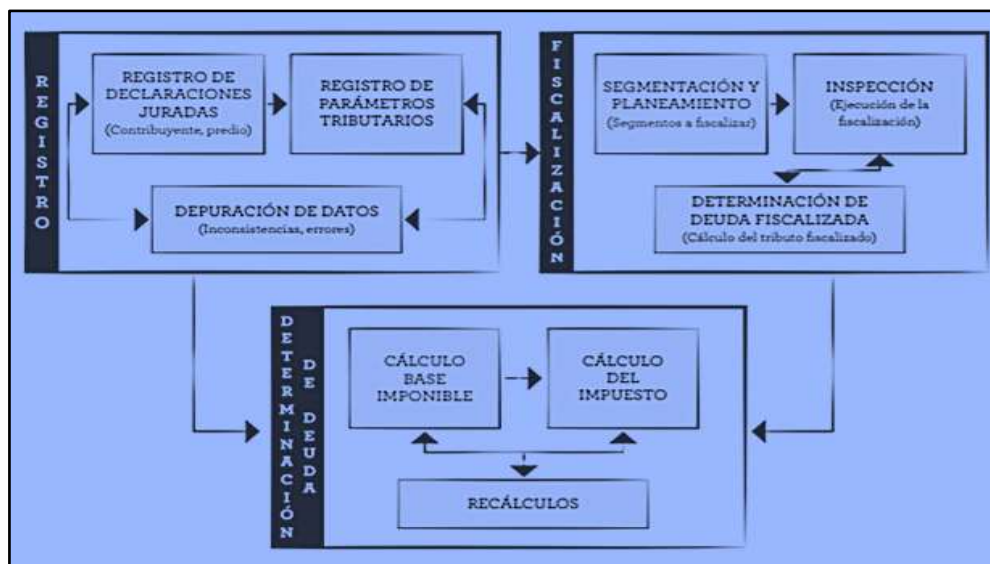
REGISTRO

REGISTRO DE DECLARACIONES JURADAS
(Contribuyente, predio)

REGISTRO DE PARÁMETROS TRIBUTARIOS

DEPURACIÓN DE DATOS
(Inconsistencias, errores)

FISCALIZACIÓN

SEGMENTACIÓN Y PLANEAMIENTO
(Segmentos a fiscalizar)

INSPECCIÓN
(Ejecución de la fiscalización)

DETERMINACIÓN DE DEUDA FISCALIZADA
(Cálculo del tributo fiscalizado)

DETERMINACIÓN DE DEUDA

CÁLCULO BASE IMPONIBLE

CÁLCULO DEL IMPUESTO

RECÁLCULOS